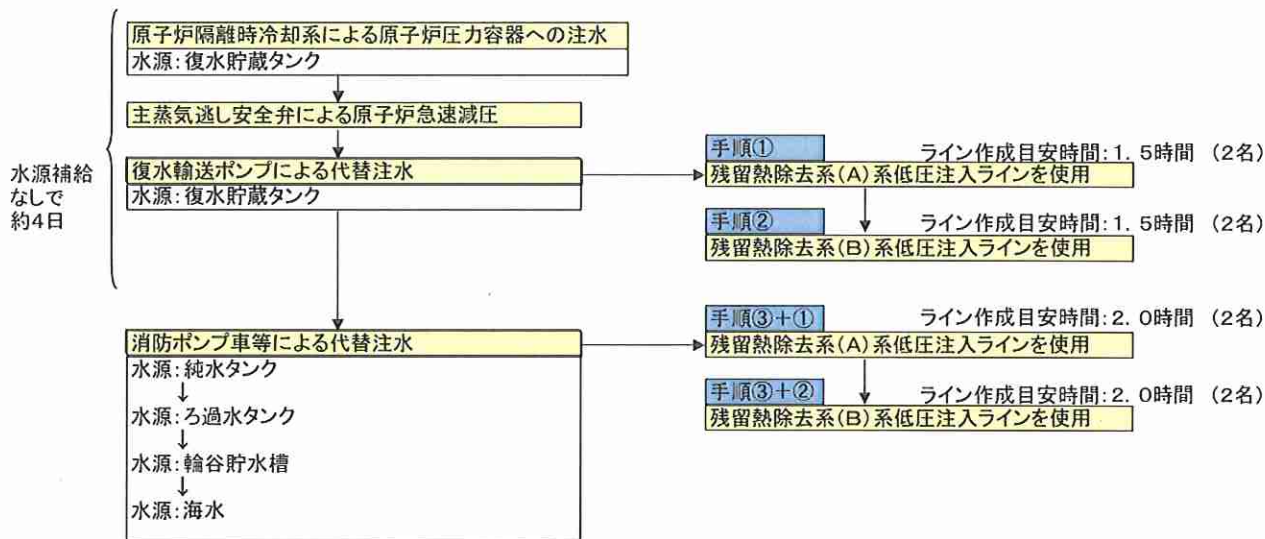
水源補給なしで約4日

原子炉隔離時冷却系による原子炉圧力容器への注水
水源:復水貯蔵タンク

主蒸気逃し安全弁による原子炉急速減圧

復水輸送ポンプによる代替注水
水源:復水貯蔵タンク

手順①
ライン作成目安時間:1.5時間 (2名)
残留熱除去系(A)系低圧注入ラインを使用

手順②
ライン作成目安時間:1.5時間 (2名)
残留熱除去系(B)系低圧注入ラインを使用

消防ポンプ車等による代替注水
水源:純水タンク
↓
水源:ろ過水タンク
↓
水源:輪谷貯水槽
↓
水源:海水

手順③+①
ライン作成目安時間:2.0時間 (2名)
残留熱除去系(A)系低圧注入ラインを使用

手順③+②
ライン作成目安時間:2.0時間 (2名)
残留熱除去系(B)系低圧注入ラインを使用